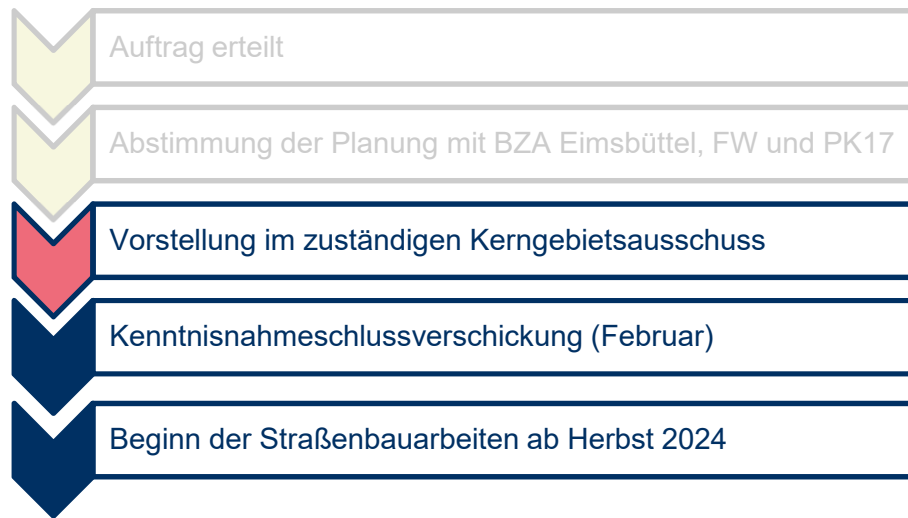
Auftrag erteilt

Abstimmung der Planung mit BZA Eimsbüttel, FW und PK17

Vorstellung im zuständigen Kerngebietsausschuss

Kenntnisnahmeschlussverschickung (Februar)

Beginn der Straßenbauarbeiten ab Herbst 2024